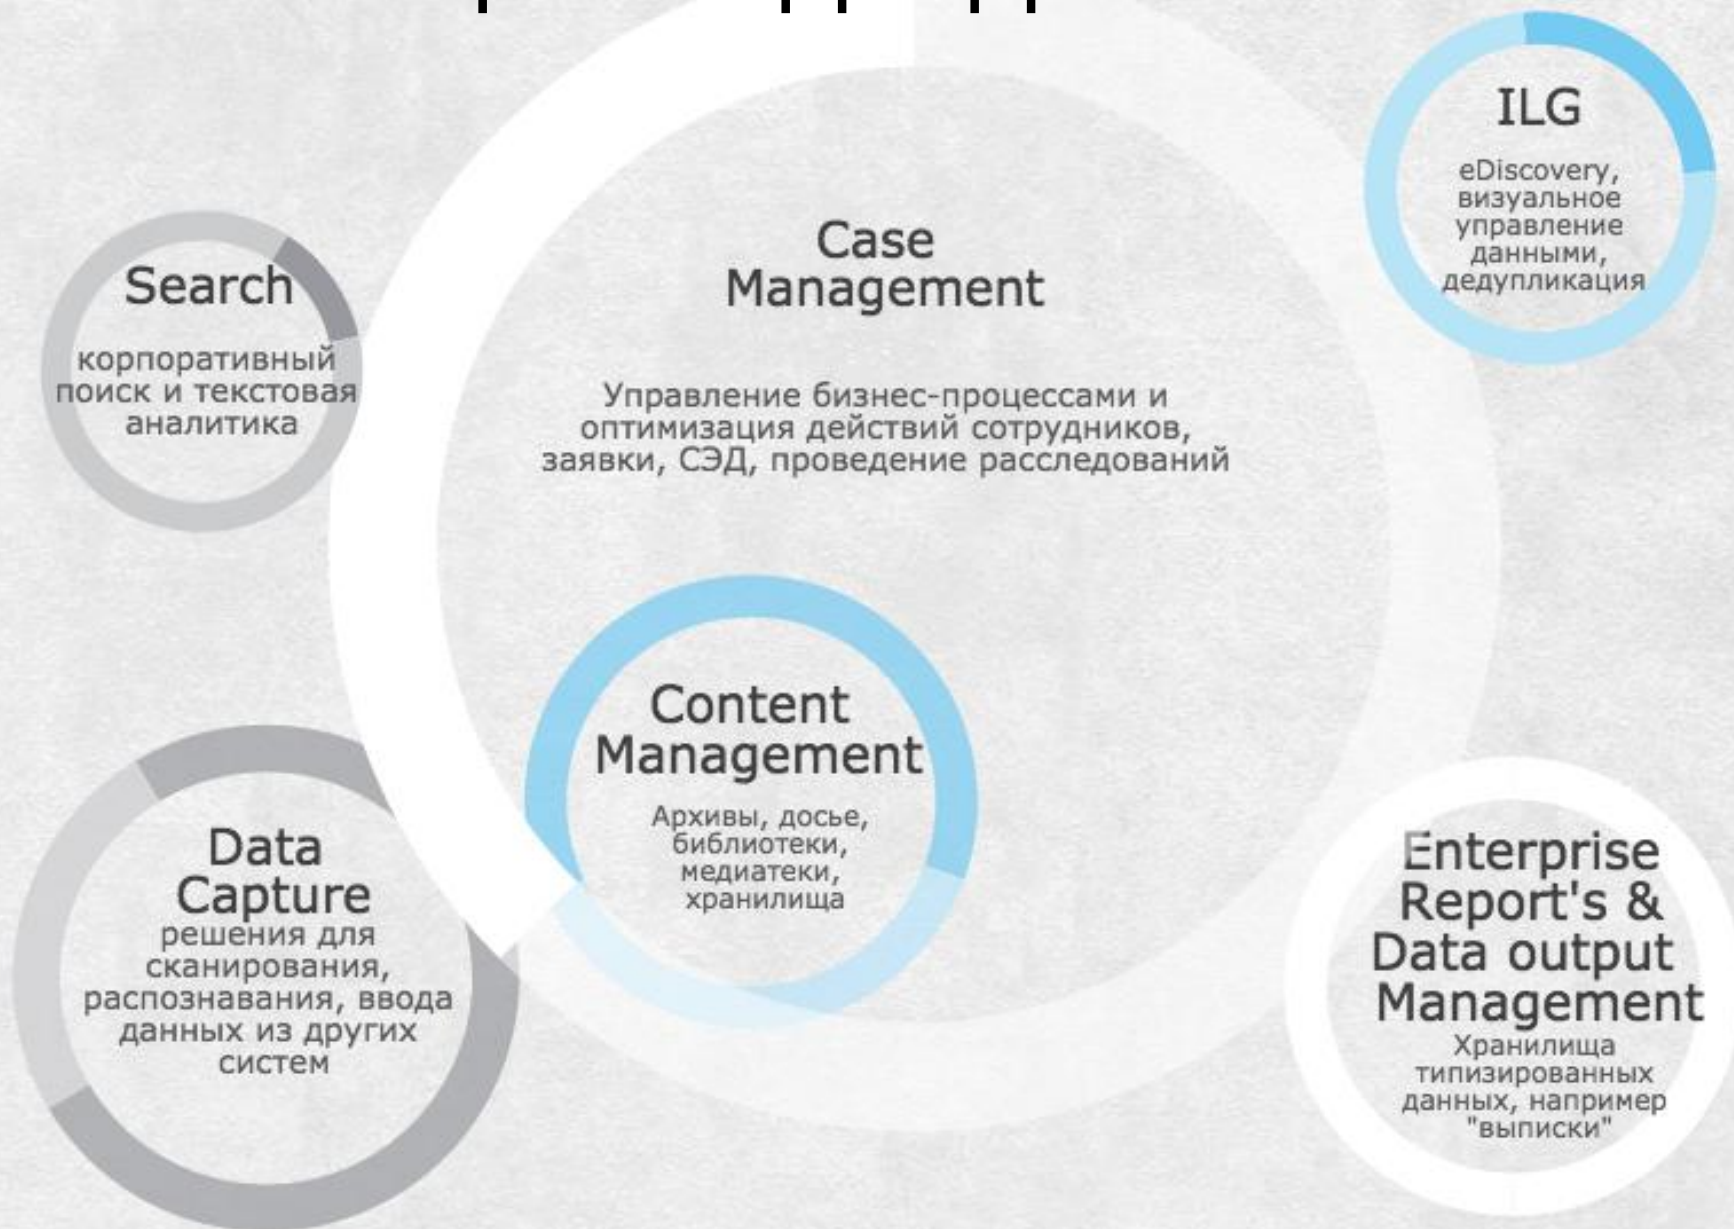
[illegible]

ILG

eDiscovery, визуальное управление данными, дедупликация

Search

корпоративный поиск и текстовая аналитика

Case Management

Управление бизнес-процессами и оптимизация действий сотрудников, заявки, СЭД, проведение расследований

Content Management

Архивы, досье, библиотеки, медиатеки, хранилища

Data Capture

решения для сканирования, распознавания, ввода данных из других систем

Enterprise Report's & Data output Management

Хранилища типизированных данных, например "выписки"